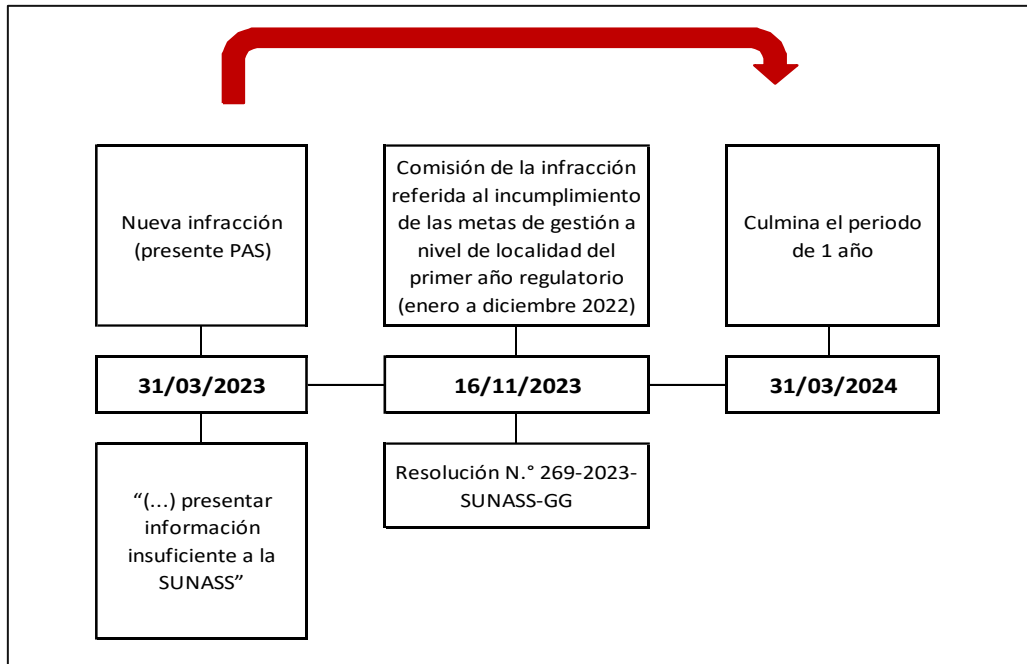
Nueva infracción (presente PAS)

31/03/2023

"(...) presentar información insuficiente a la SUNASS"

Comisión de la infracción referida al incumplimiento de las metas de gestión a nivel de localidad del primer año regulatorio (enero a diciembre 2022)

16/11/2023

Resolución N.° 269-2023-SUNASS-GG

Culmina el periodo de 1 año

31/03/2024